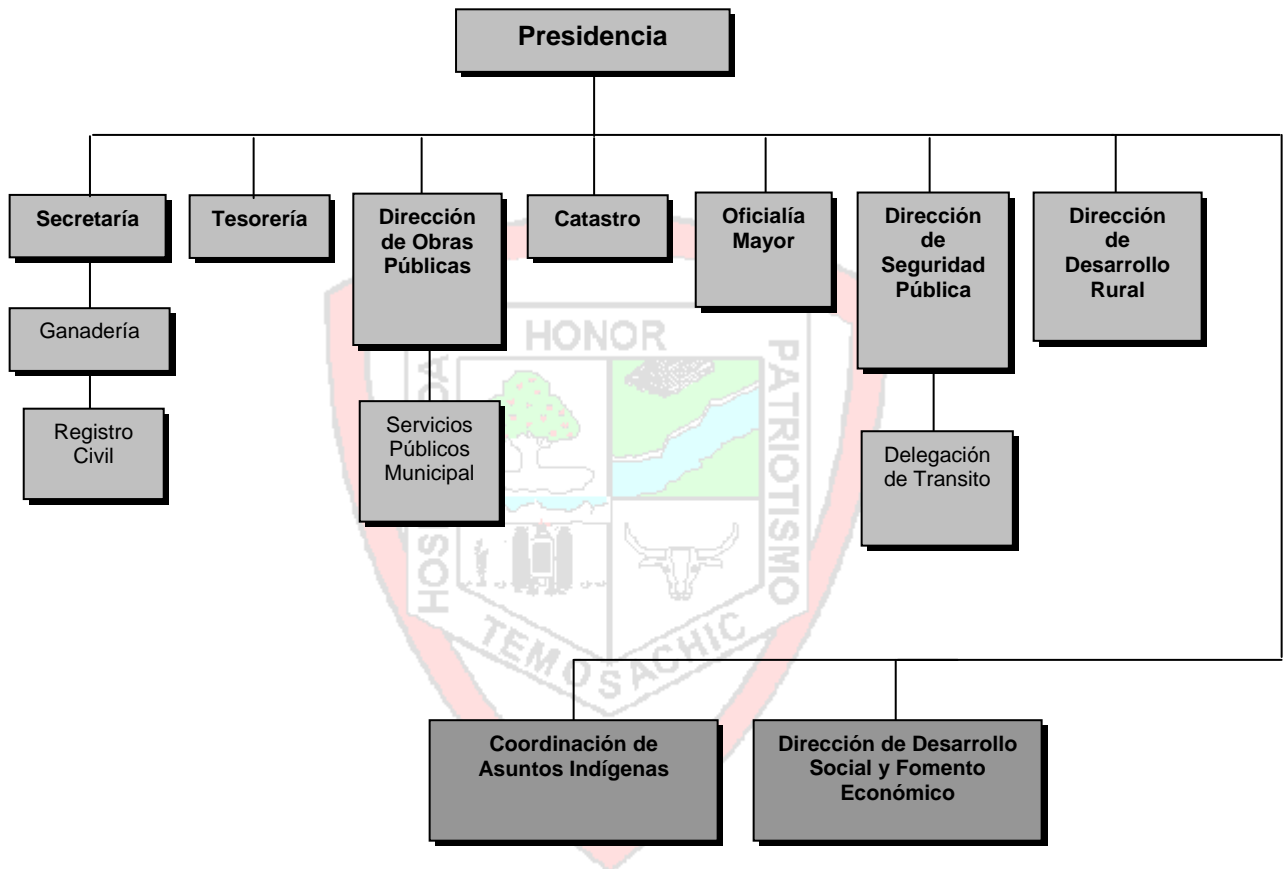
Presidencia

Secretaría

Tesorería

Dirección de Obras Públicas

Catastro

Oficialía Mayor

Dirección de Seguridad Pública

Dirección de Desarrollo Rural

Ganadería

Registro Civil

Servicios Públicos Municipal

Delegación de Transito

HONOR

HOSPITALIDAD

PATRIOTISMO

TEMOSACHIC

Coordinación de Asuntos Indígenas

Dirección de Desarrollo Social y Fomento Económico